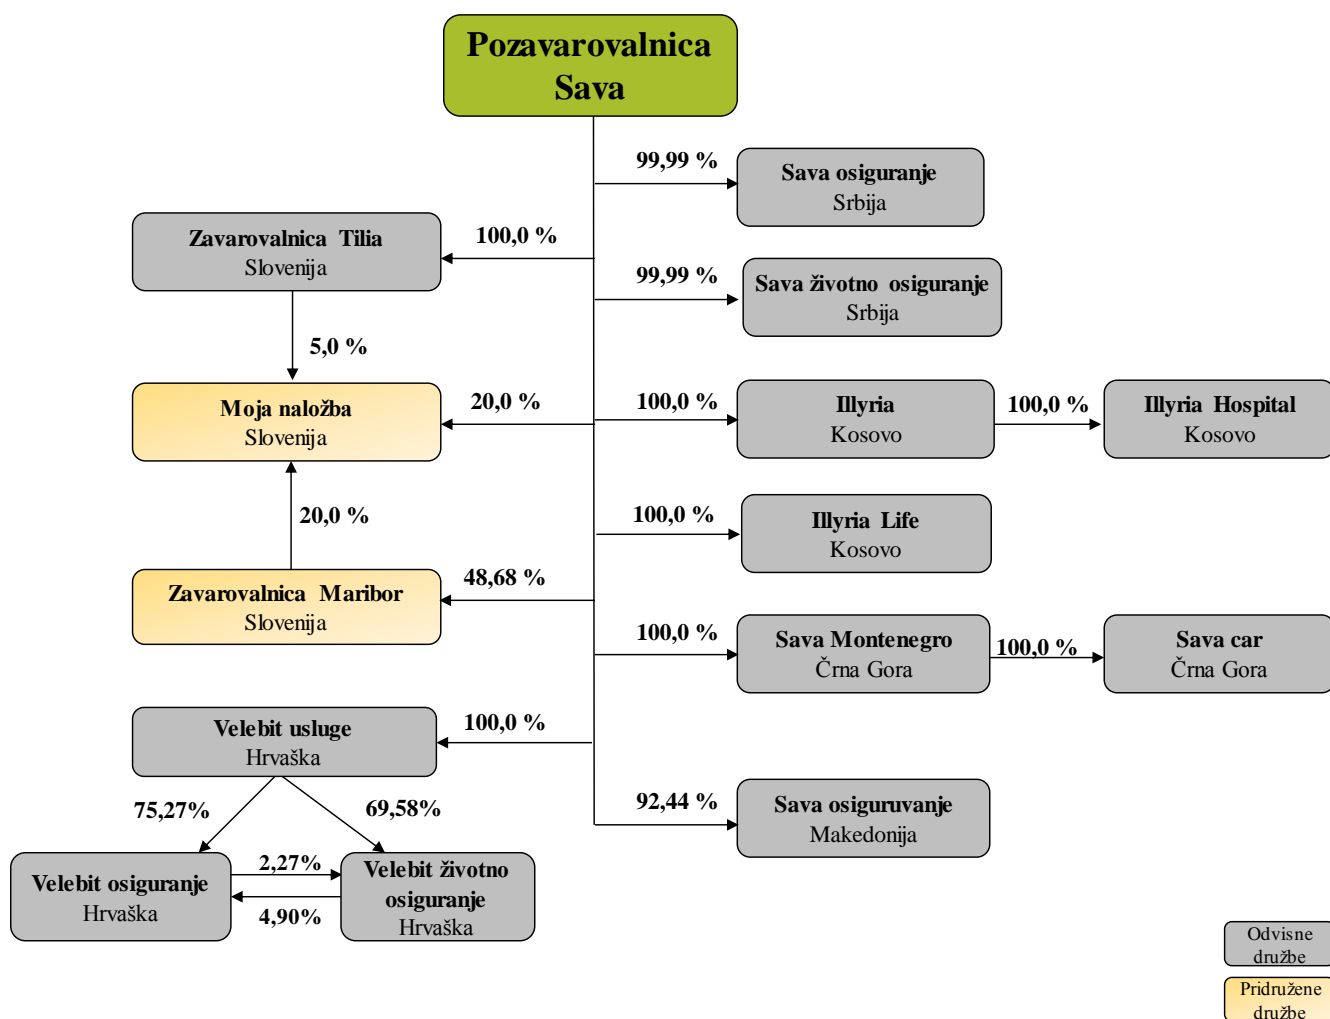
Pozavarovalnica Sava

99,99 %

Sava osiguranje
Srbija

Zavarovalnica Tilia
Slovenija

100,0 %

99,99 %

Sava životno osiguranje
Srbija

5,0 %

Moja naložba
Slovenija

20,0 %

100,0 %

Illyria
Kosovo

100,0 %

Illyria Hospital
Kosovo

20,0 %

100,0 %

Illyria Life
Kosovo

Zavarovalnica Maribor
Slovenija

48,68 %

100,0 %

Sava Montenegro
Črna Gora

100,0 %

Sava car
Črna Gora

Velebit usluge
Hrvaška

100,0 %

75,27%

69,58%

92,44 %

Sava osiguruvanje
Makedonija

Velebit osiguranje
Hrvaška

2,27%

4,90%

Velebit životno osiguranje
Hrvaška

Odvisne družbe

Pridružene družbe